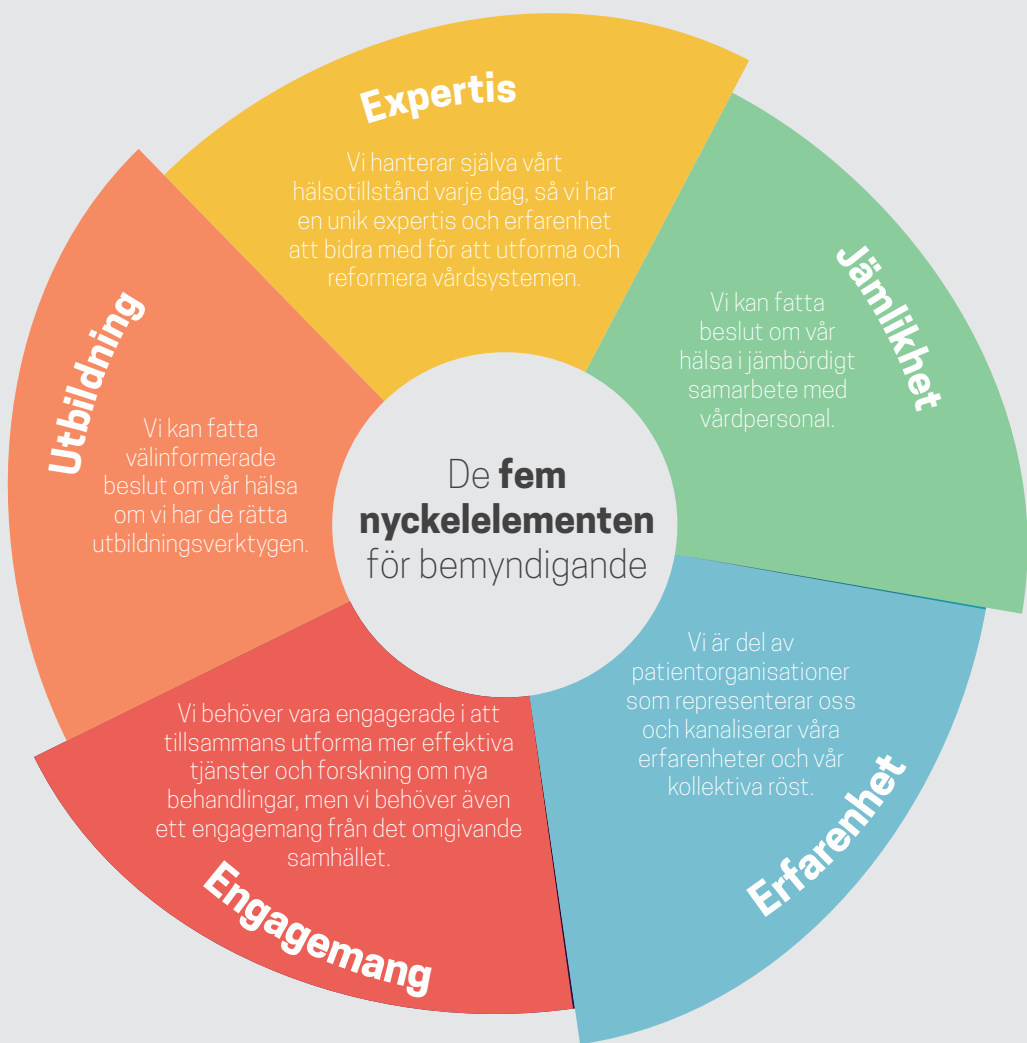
De **fem nyckelelementen** för bemyndigande

Expertis

Vi hanterar själva vårt hälsotillstånd varje dag, så vi har en unik expertis och erfarenhet att bidra med för att utforma och reformera vårdsystemen.

Jämlikhet

Vi kan fatta beslut om vår hälsa i jämbördigt samarbete med vårdpersonal.

Erfarenhet

Vi är del av patientorganisationer som representerar oss och kanaliserar våra erfarenheter och vår kollektiva röst.

Engagemang

Vi behöver vara engagerade i att tillsammans utforma mer effektiva tjänster och forskning om nya behandlingar, men vi behöver även ett engagemang från det omgivande samhället.

Utbildning

Vi kan fatta välinformerade beslut om vår hälsa om vi har de rätta utbildningsverktygen.